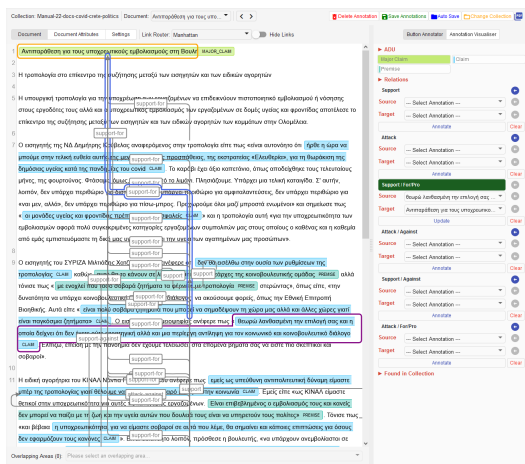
Collection: Manual-22-docs-covid-crete-politics Document: Αντιπαράθεση για τους υπο... < >
Delete Annotation Save Annotations Auto Save Change Collection

Document | Document Attributes | Settings | Link Router: Manhattan | Hide Links

Αντιπαράθεση για τους υποχρεωτικούς εμβολιασμούς στη Βουλή MAJOR_CLAIM

Η τροπολογία στο επίκεντρο της συζήτησης μεταξύ των εισηγητών και των ειδικών αγορητών

Η υπουργική τροπολογία για την υποχρεωτικότητα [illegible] και επιδεικνύουν πιστοποιητικό εμβολιασμού ή νόσησης στους εργαζόμενους τους αλλά και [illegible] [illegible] αποτελούσε το επίκεντρο της συζήτησης μεταξύ των εισηγητών και των κομμάτων στην Ολομέλεια.

support-for

Ο εισηγητής της ΝΔ Δημήτρης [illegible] ... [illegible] ... τροπολογία είπε πως «είναι αυτονόητο ότι ήρθε η ώρα να μπούμε στην τελική ευθεία αυτής της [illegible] ... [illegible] ... της ποσοστιαίας «Ελευθερία», για τη θωράκιση της δημόσιας υγείας κατά της πανδημίας του covid CLAIM Το καρφί έχει εξίσ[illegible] ... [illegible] ... ακόμα αποδείχθηκε τους τελευταίους μήνες της φροντίδας. Θέλουμε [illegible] ... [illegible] ... λαΐδου. Υπάρχει μια τελική κατανόηση. Σ' αυτήν, κοινόν, δεν υπάρχει περιθώριο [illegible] ... υπάρχει περιθώριο για αμφιταλαντεύσεις, δεν υπάρχει περιθώριο για «και μεν, αλλά», δεν υπάρχει περιθώριο για πίσω-μπρος. Προς ομονοία όλοι μαζί μπροστά ενωμένοι και σημαίνει πως «η μονάδες υγείας και φροντίδας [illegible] ... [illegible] ... CLAIM και η τροπολογία αυτή έγινε την υποχρεωτικότητα των εμβολιασμών αφορά πολύ συγκεκριμένες κατηγορίες εργαζομένων συμπολιτών μας όπου υπάρχουν ο καθένας και η καθεμία από εμάς εμπιστευόμαστε τη δική μας υγεία και την υγεία των αγαπημένων μας προσώπων».

support-for

Ο εισηγητής του ΣΥΡΙΖΑ Μιλτιάδης Χατζ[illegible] ... δεν θα αποτελέσει την ουσία των ρυθμίσεων της τροπολογίας CLAIM ... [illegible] ... πρέπει να κάνουμε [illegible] ... της κοινοβουλευτικής ομάδας PREMISE αλλά τόνισε πως «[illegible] με ενοχλεί που ... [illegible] ... σε φέρνει την πρωτοβουλία PREMISE σπερνάμε», όπως είπε, «την δυνατότητα να υπάρχει κοινοβουλευτικός ... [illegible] ... να ακούσουμε φορείς, όπως την Εθνική Επιτροπή Βιοηθικής. Αυτό είπε ο είναι πολύ σοβαρό ζήτημα και το θέλουμε να σημαδέψουμε τη χώρα και όλες και άλλες χώρες γιατί είναι παγκόσμιο ζήτημα» CLAIM Ο ίδιος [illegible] ... θεωρώ λανθασμένη την επιλογή σας και η οποία δείχνει ότι δεν έχετε στρατηγική, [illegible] ... και με περιέχει αντίληψη για την κοινωνική και κοινοβουλευτική διάλογο» CLAIM, επειδή με της πρόσκλησης δεν εχούμε τελευταίο στα επόμενα βήματα σας σε αυτή της σκεπτικό και σοβαρό»

Η ειδική αγορήτρια του ΚΙΝΑΛ Νάντια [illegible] ... να ... είπε ότι «εμείς ως υπεύθυνη αντιπολιτευτική δύναμη είμαστε υπέρ της τροπολογίας γιατί θέλουμε να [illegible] ... την κοινωνία CLAIM Εμείς είπε πως ΚΙΝΑΛ είμαστε θετικοί στην υποχρεωτικότητα για αυτές τις ... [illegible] ... εργαζομένων Είναι επιβεβλημένος ο εμβολιασμός τους και κανείς δεν μπορεί να παίξει με τη ζωή και την υγεία αυτών που δουλεύουν τους είναι να υπηρετούν τους πολίτες» PREMISE Τόνισε πως «και βέβαια η υποχρεωτικότητα για να είμαστε σοβαροί σε αυτό που λέμε, θα σημαίνει και κάποιες επιπτώσεις για όσους δεν εφαρμόζουν τους κανόνες CLAIM ... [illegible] ... το λόγο, προτείνει η βουλευτής, να υπάρχουν ανεμβολίαστοι σε

Overlapping Areas (0): Please select an overlapping area...

Button Annotator | Annotation Visualizer

ADU
Major Claim | Claim
Premise

Relations
Support
Source -- Select Annotation --
Target -- Select Annotation --
Annotate

Attack
Source -- Select Annotation --
Target -- Select Annotation --
Annotate

Support / For/Pro
Source θεωρώ λανθασμένη την επιλογή σας...
Target Αντιπαράθεση για τους υποχρεωτικ...
Update Delete

Attack / Against
Source -- Select Annotation --
Target -- Select Annotation --
Annotate

Support / Against
Source -- Select Annotation --
Target -- Select Annotation --
Annotate

Attack / For/Pro
Source -- Select Annotation --
Target -- Select Annotation --
Annotate

Found in Collection